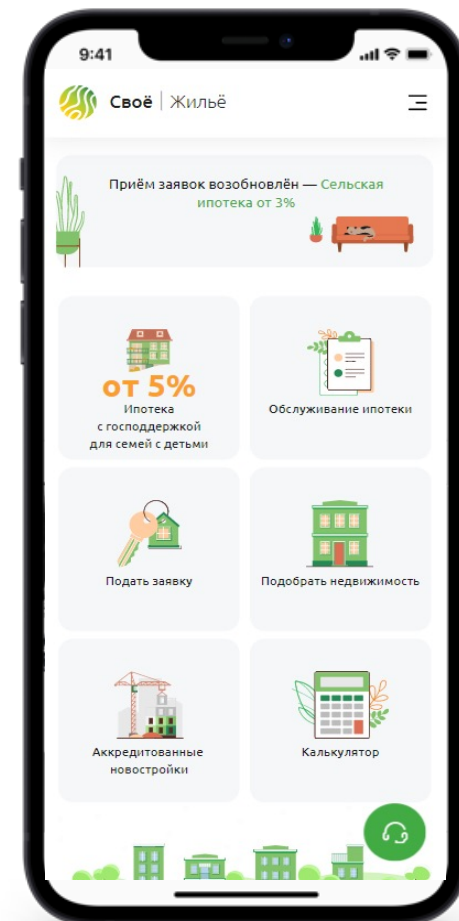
9:41

Своё | Жильё

Приём заявок возобновлён — Сельская ипотека от 3%

от 5%
Ипотека с господдержкой для семей с детьми

Обслуживание ипотеки

Подать заявку

Подобрать недвижимость

Аккредитованные новостройки

Калькулятор